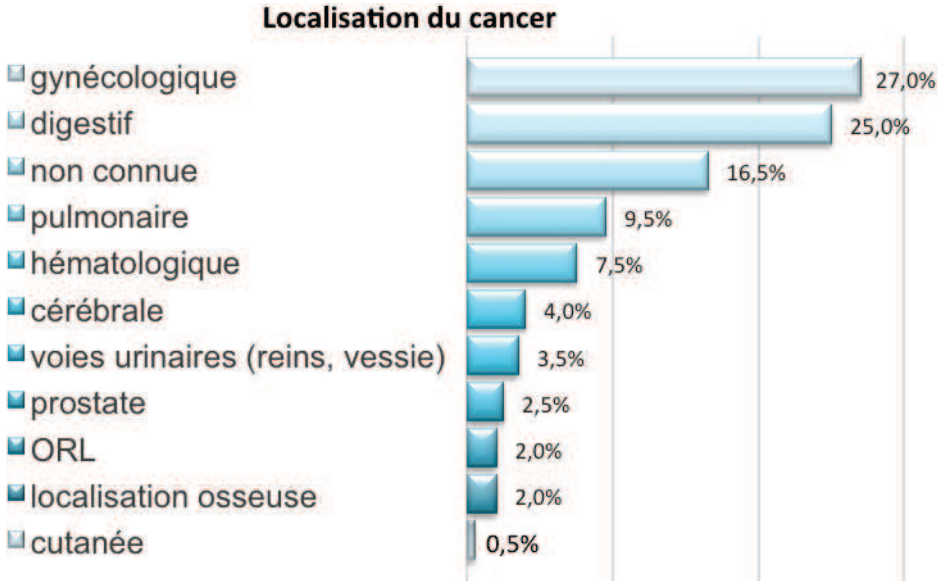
Localisation du cancer

| | |
|---|---|
| gynécologique | 27,0% |
| digestif | 25,0% |
| non connue | 16,5% |
| pulmonaire | 9,5% |
| hématologique | 7,5% |
| cérébrale | 4,0% |
| voies urinaires (reins, vessie) | 3,5% |
| prostate | 2,5% |
| ORL | 2,0% |
| localisation osseuse | 2,0% |
| cutanée | 0,5% |